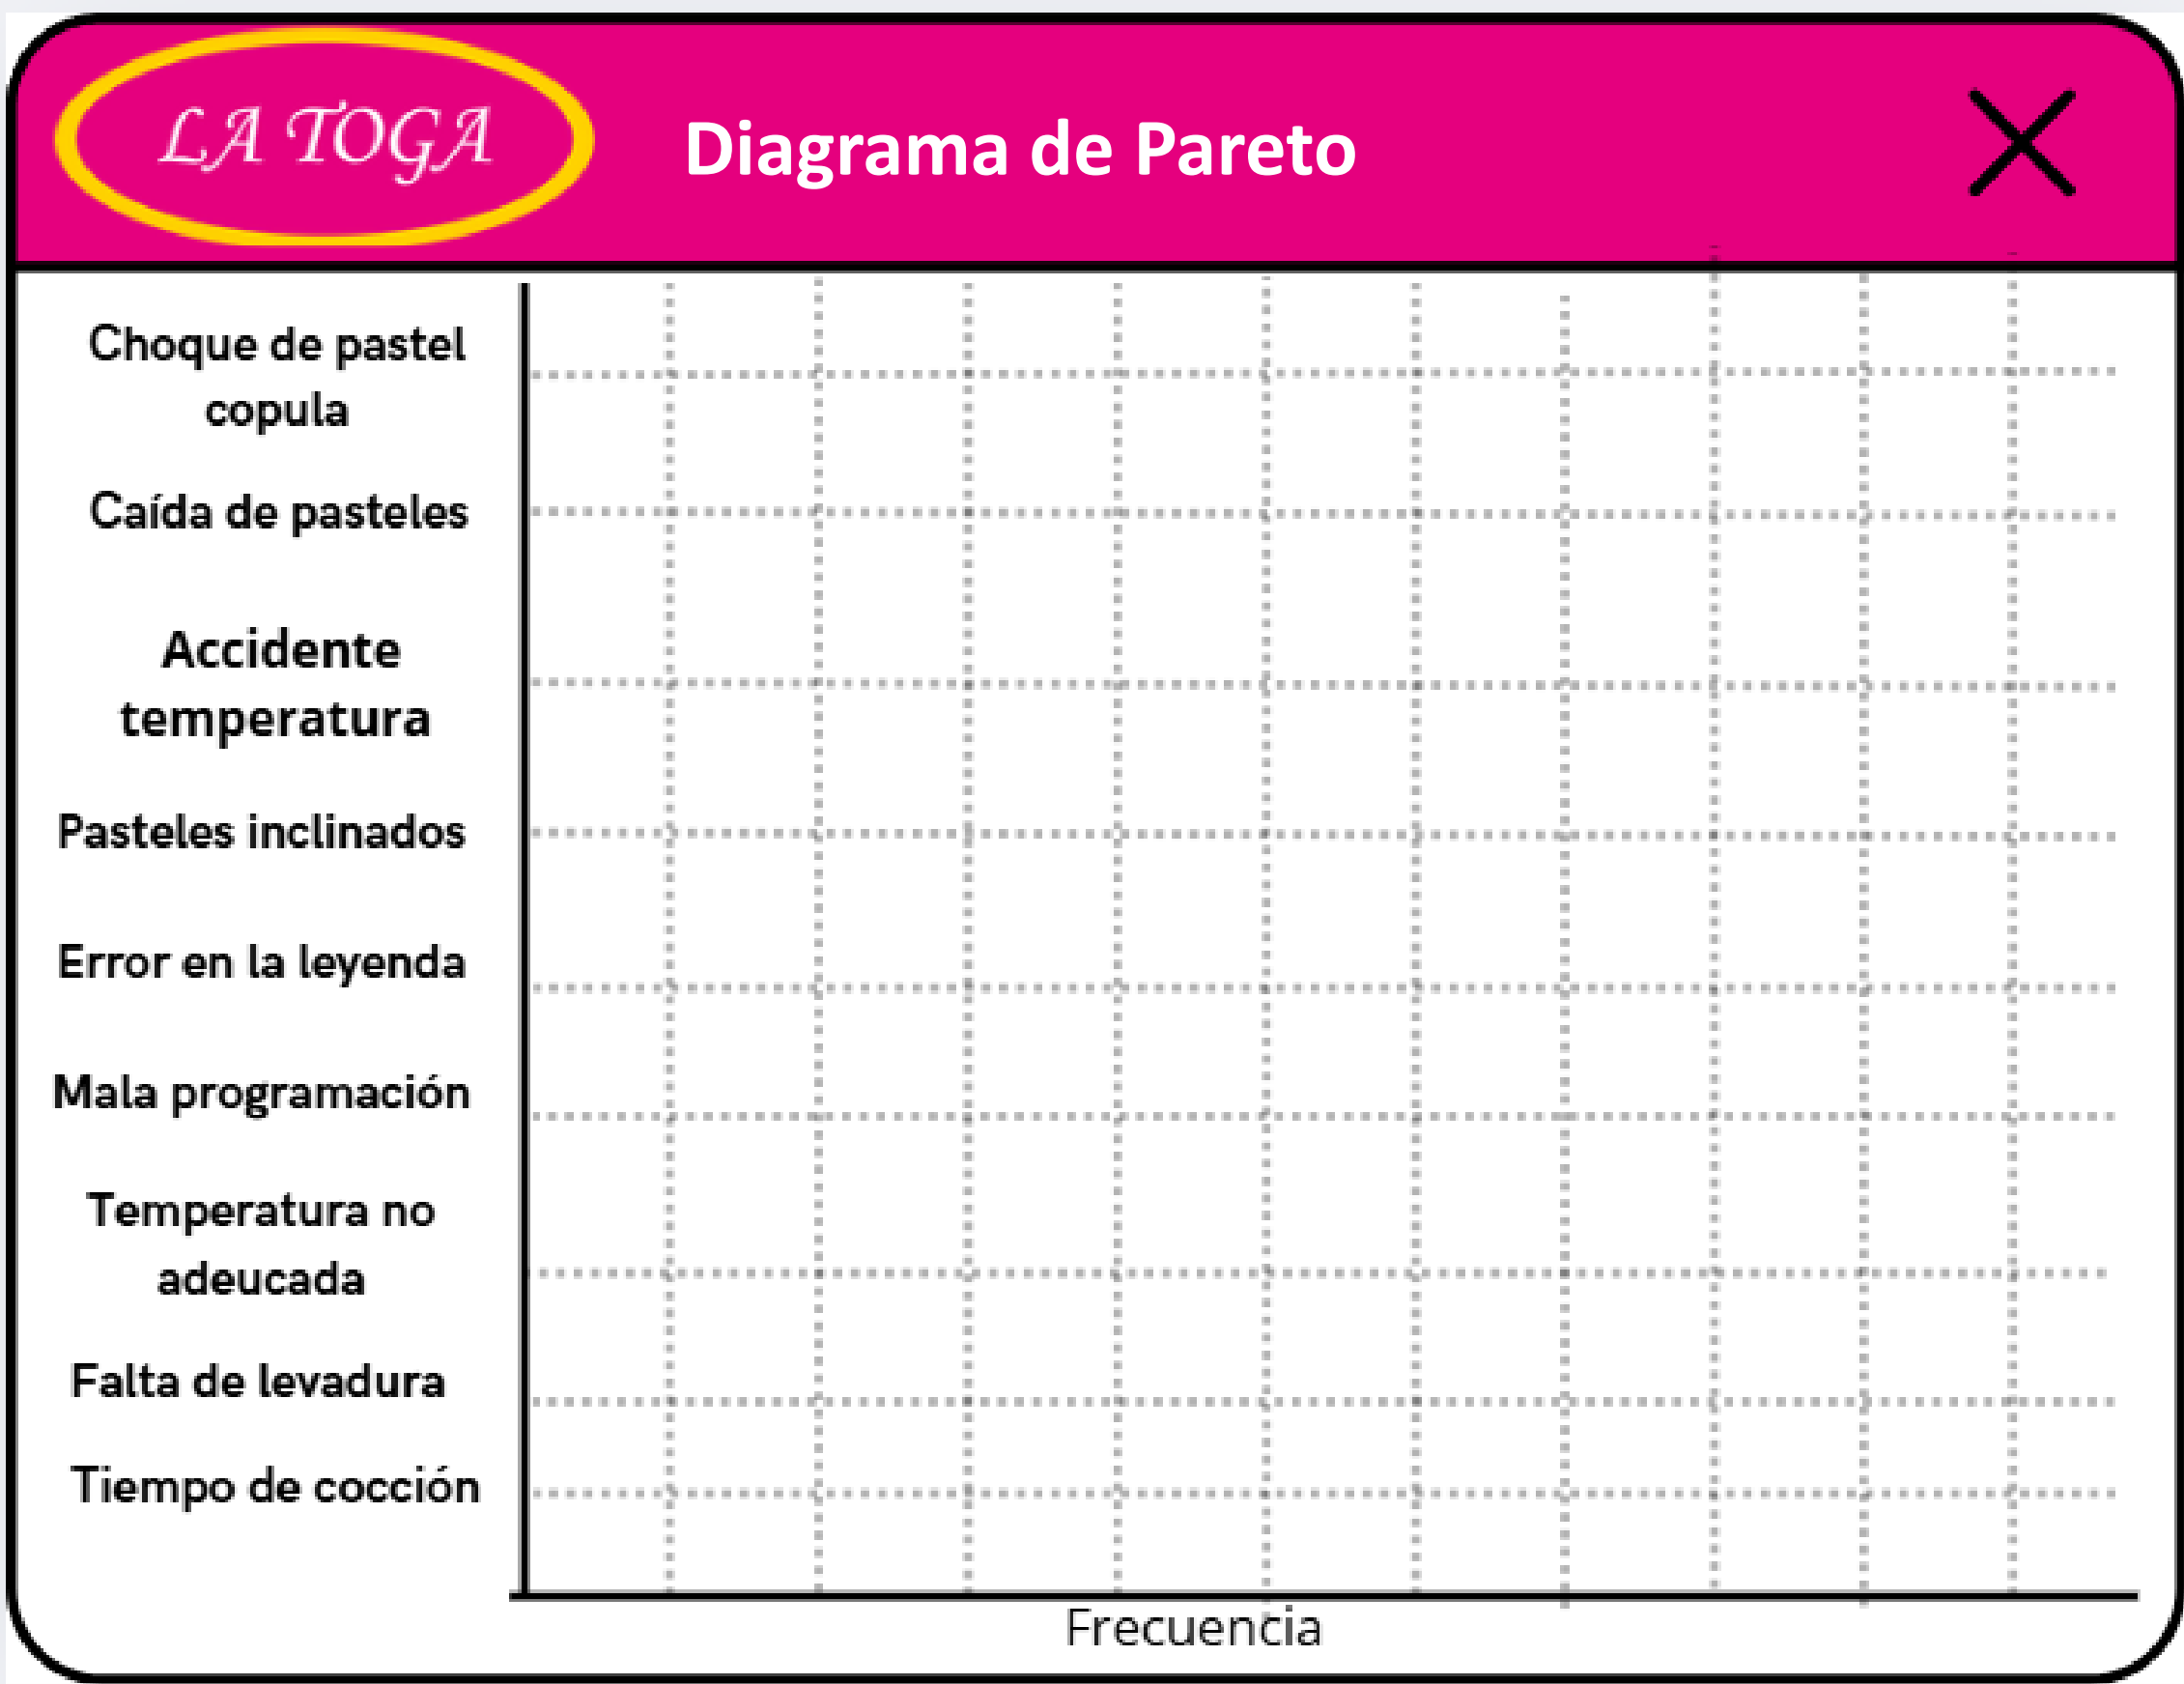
LA TOGA

Diagrama de Pareto

Choque de pastel copula

Caída de pasteles

Accidente temperatura

Pasteles inclinados

Error en la leyenda

Mala programación

Temperatura no adeucada

Falta de levadura

Tiempo de cocción

Frecuencia